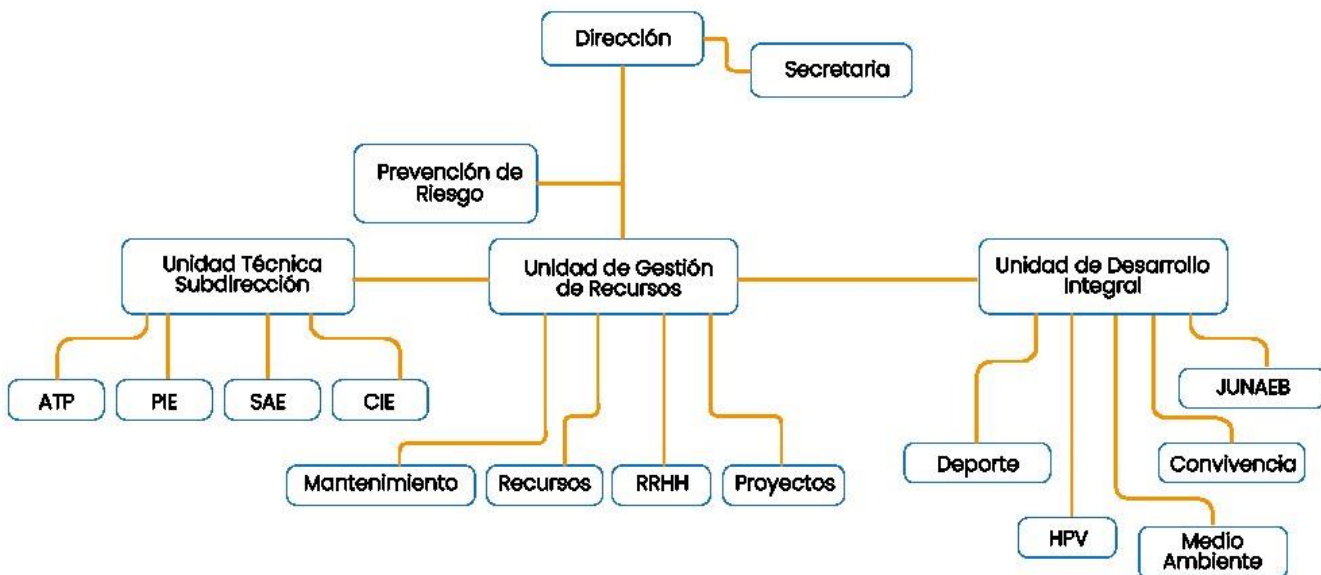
Dirección

Secretaria

Prevención de Riesgo

Unidad Técnica Subdirección

Unidad de Gestión de Recursos

Unidad de Desarrollo Integral

ATP

PIE

SAE

CIE

Mantenimiento

Recursos

RRHH

Proyectos

JUNAEB

Deporte

Convivencia

HPV

Medio Ambiente